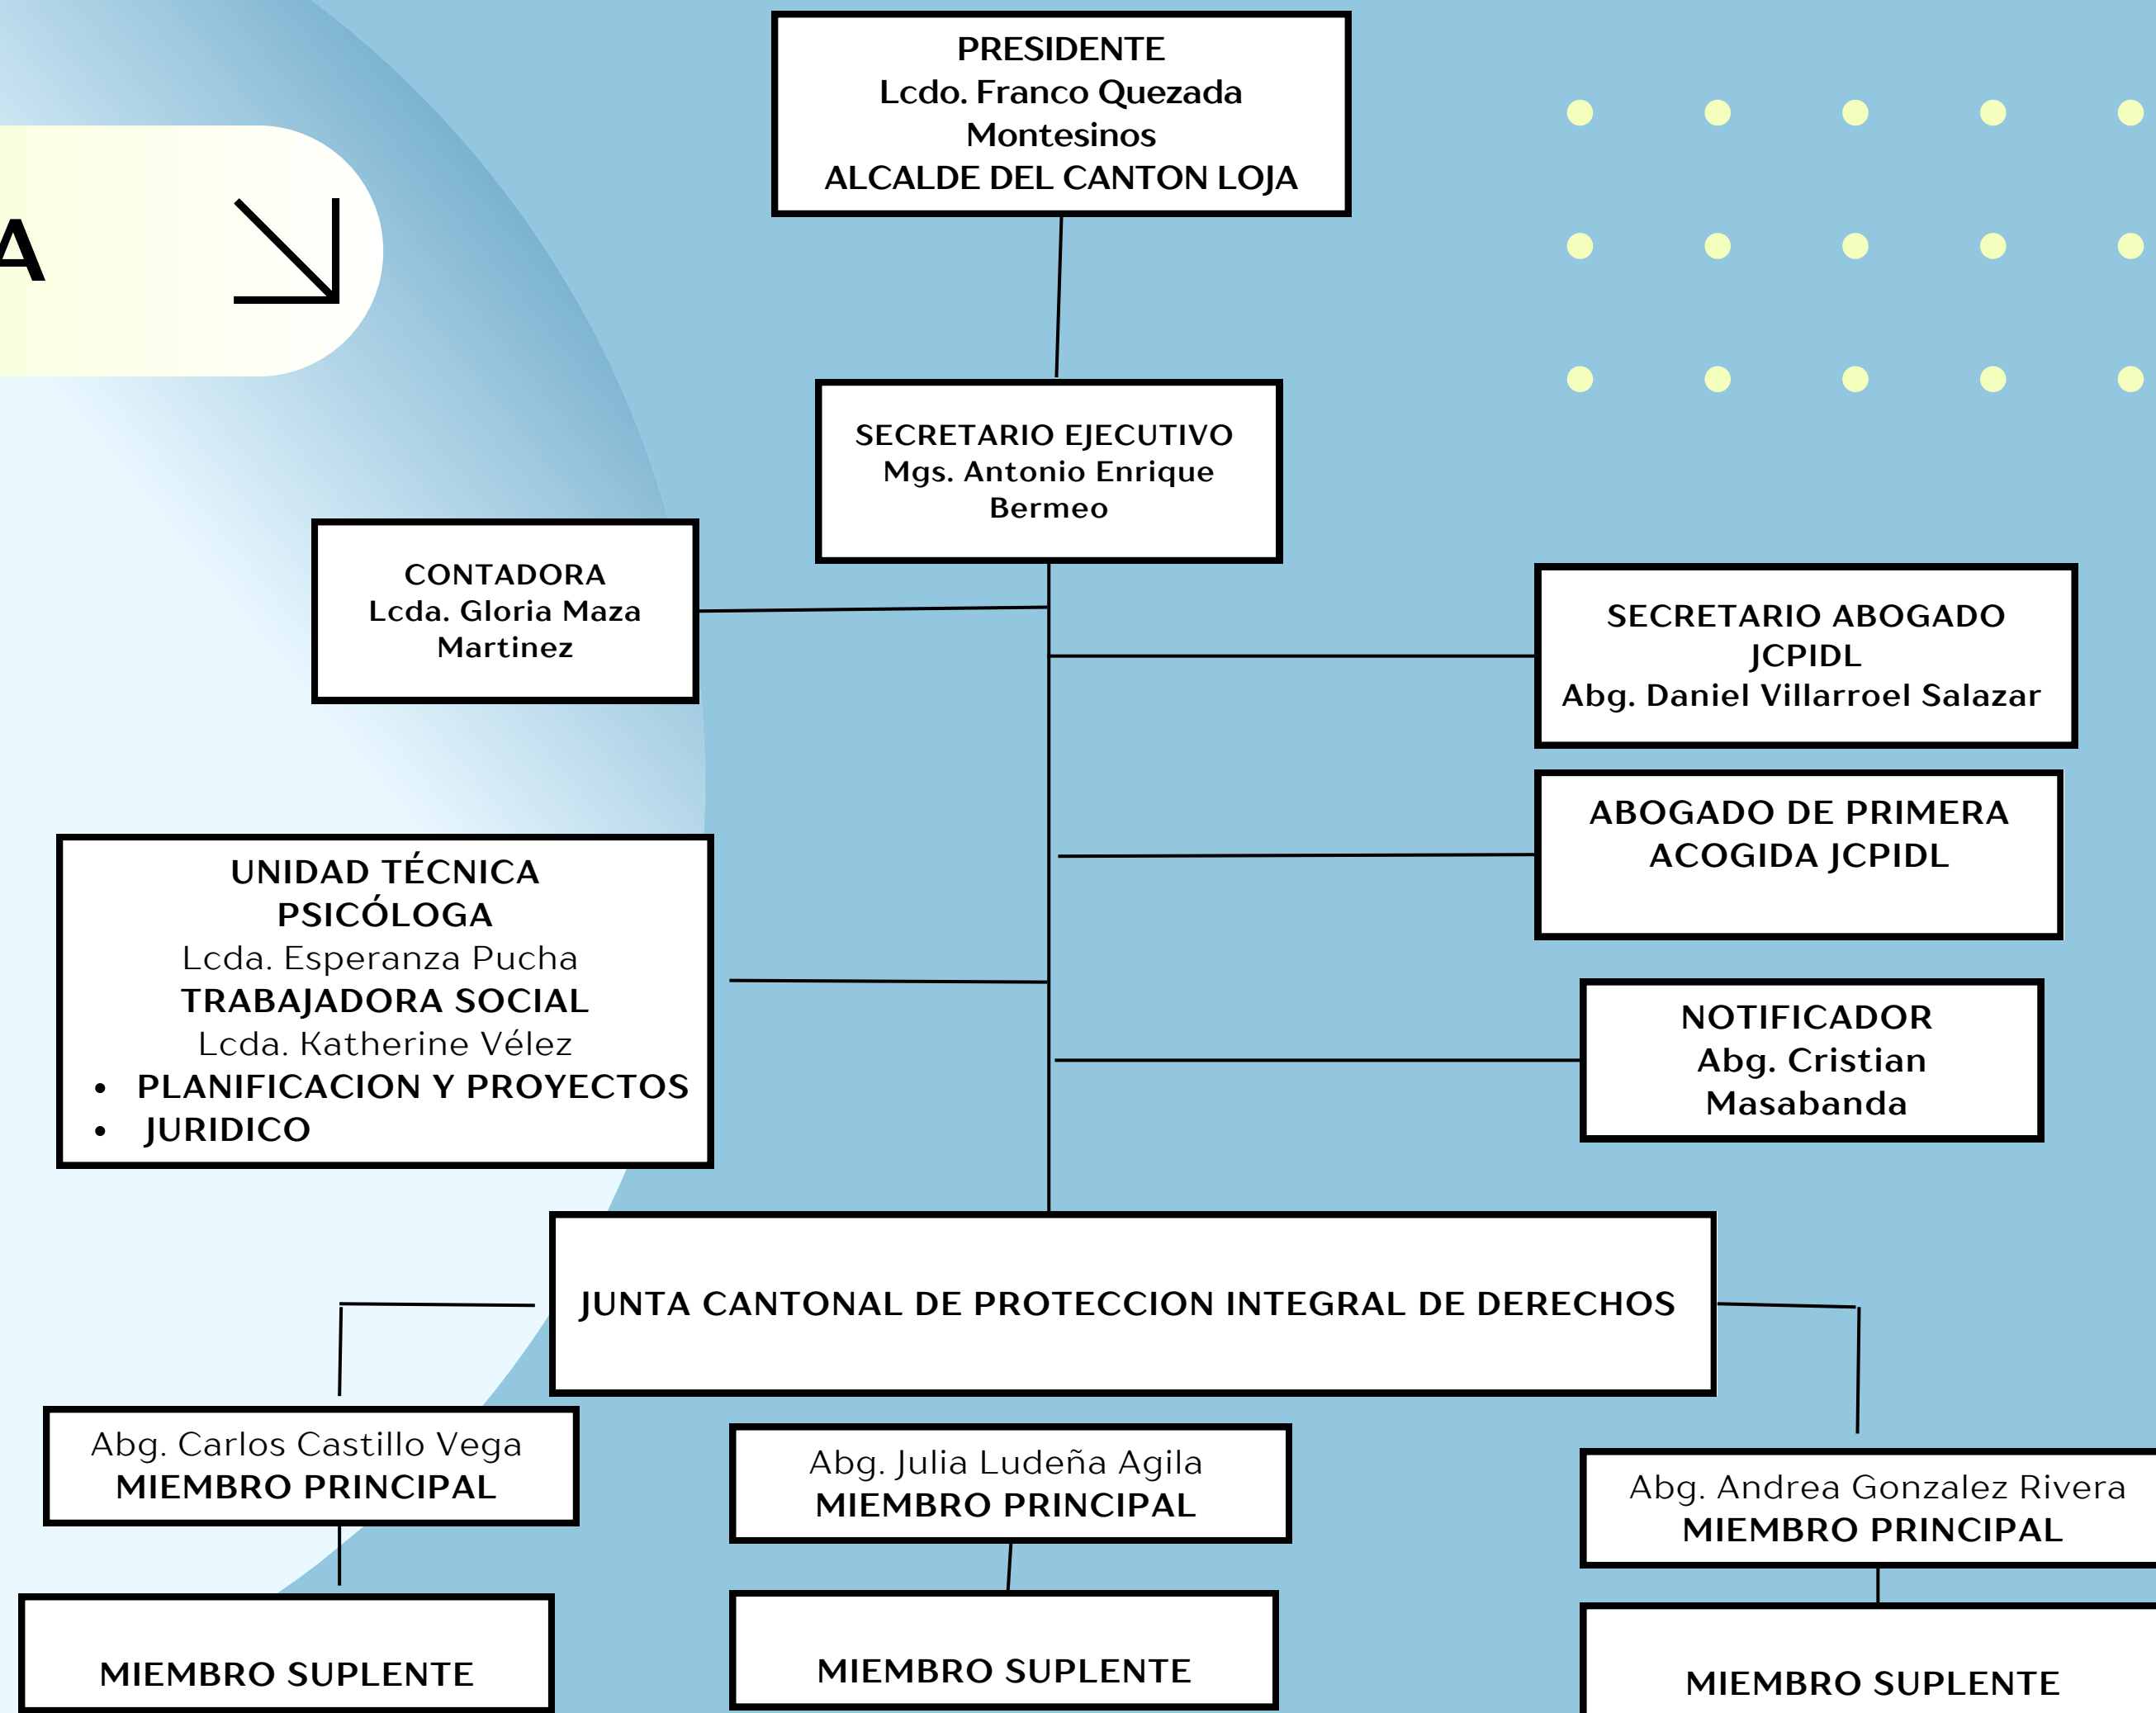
A

PRESIDENTE
Lcdo. Franco Quezada Montesinos
ALCALDE DEL CANTON LOJA

SECRETARIO EJECUTIVO
Mgs. Antonio Enrique Bermeo

CONTADORA
Lcda. Gloria Maza Martinez

SECRETARIO ABOGADO JCPIDL
Abg. Daniel Villarroel Salazar

ABOGADO DE PRIMERA ACOGIDA JCPIDL

UNIDAD TÉCNICA
PSICÓLOGA
Lcda. Esperanza Pucha
TRABAJADORA SOCIAL
Lcda. Katherine Vélez
• PLANIFICACION Y PROYECTOS
• JURIDICO

NOTIFICADOR
Abg. Cristian Masabanda

JUNTA CANTONAL DE PROTECCION INTEGRAL DE DERECHOS

Abg. Carlos Castillo Vega
MIEMBRO PRINCIPAL

Abg. Julia Ludeña Agila
MIEMBRO PRINCIPAL

Abg. Andrea Gonzalez Rivera
MIEMBRO PRINCIPAL

MIEMBRO SUPLENTE

MIEMBRO SUPLENTE

MIEMBRO SUPLENTE